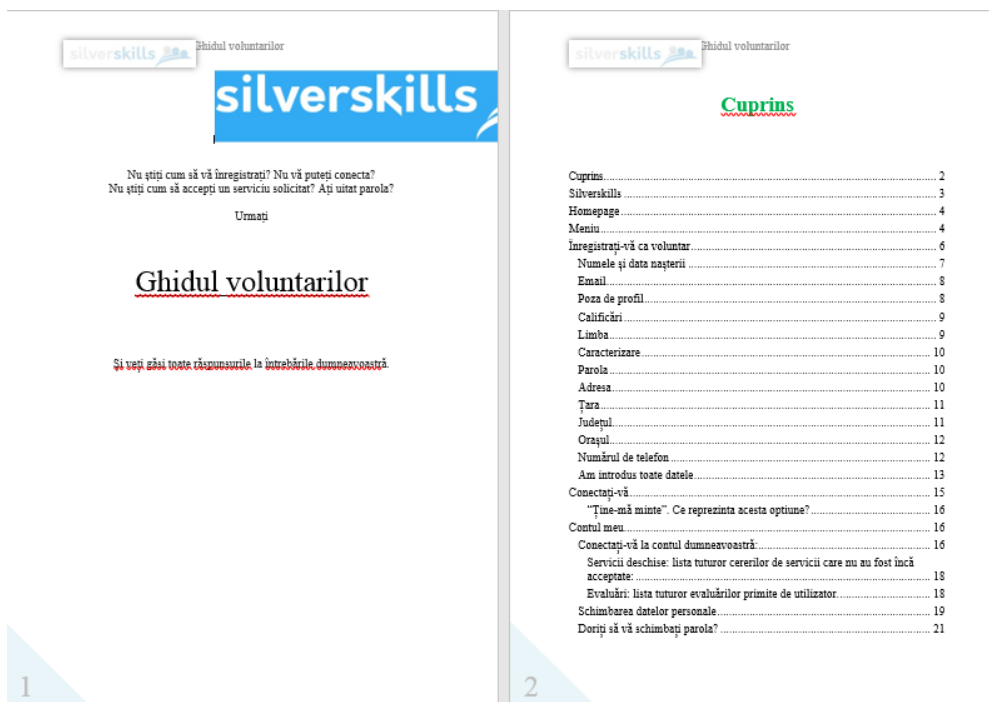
silverskills Ghidul voluntarilor

silverskills

Nu știți cum să vă înregistrați? Nu vă puteți conecta?
Nu știți cum să accepți un serviciu solicitat? Ați uitat parola?

Urmați

Ghidul voluntarilor

Și veți găsi toate răspunsurile la întrebările dumneavoastră.

1

silverskills Ghidul voluntarilor

Cuprins

Cuprins 2
Silverskills 3
Homepage 4
Meniu 4
Înregistrați-vă ca voluntar 6
Numele şi data naşterii 7
Email 8
Poza de profil 8
Calificări 9
Limba 9
Caracterizare 10
Parola 10
Adresa 10
Țara 11
Județul 11
Orașul 12
Numărul de telefon 12
Am introdus toate datele 13
Conectați-vă 15
"Ține-mă minte". Ce reprezinta acesta optiune? 16
Contul meu 16
Conectați-vă la contul dumneavoastră: 16
Servicii deschise: lista tuturor cererilor de servicii care nu au fost încă acceptate: 18
Evaluări: lista tuturor evaluărilor primite de utilizator 18
Schimbarea datelor personale 19
Doriți să vă schimbați parola? 21

2